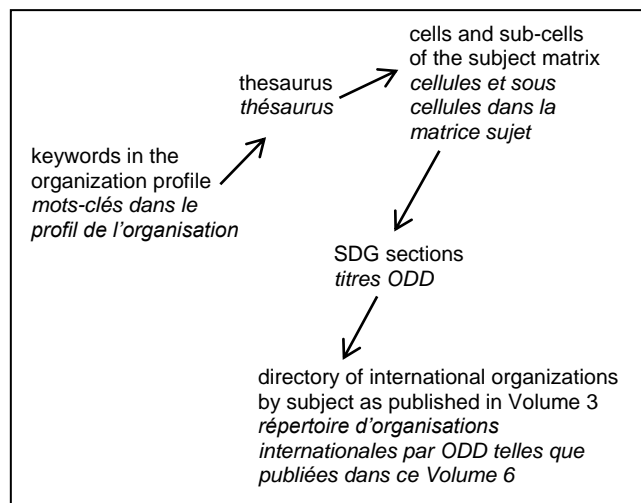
keywords in the organization profile
*mots-clés dans le profil de l'organisation*

thesaurus
*thésaurus*

cells and sub-cells of the subject matrix
*cellules et sous cellules dans la matrice sujet*

SDG sections
*titres ODD*

directory of international organizations by subject as published in Volume 3
*répertoire d'organisations internationales par ODD telles que publiées dans ce Volume 6*